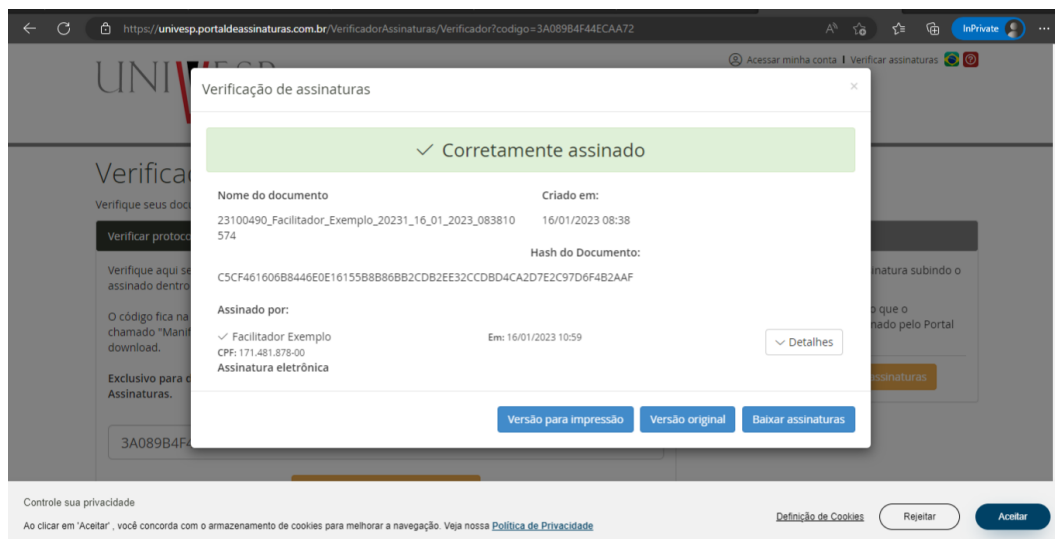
https://univesp.portaldeassinaturas.com.br/VerificadorAssinaturas/Verificador?codigo=3A089B4F44ECAA72

InPrivate

Acessar minha conta | Verificar assinaturas

UNI

Verifica

Verifique seus docu

Verificar protoco

Verifique aqui se assinado dentro

O código fica na chamado "Manif download.

Exclusivo para d Assinaturas.

3A089B4F

inatura subindo o

o que o nado pelo Portal

ssinaturas

Verificação de assinaturas

×

✓ Corretamente assinado

Nome do documento

23100490_Facilitador_Exemplo_20231_16_01_2023_083810574

Criado em:

16/01/2023 08:38

Hash do Documento:

C5CF461606B8446E0E16155B8B86BB2CDB2EE32CCDBD4CA2D7E2C97D6F4B2AAF

Assinado por:

✓ Facilitador Exemplo

CPF: 171.481.878-00

Assinatura eletrônica

Em: 16/01/2023 10:59

Detalhes

Versão para impressão

Versão original

Baixar assinaturas

Controle sua privacidade

Ao clicar em 'Aceitar' , você concorda com o armazenamento de cookies para melhorar a navegação. Veja nossa Política de Privacidade

Definição de Cookies

Rejeitar

Aceitar